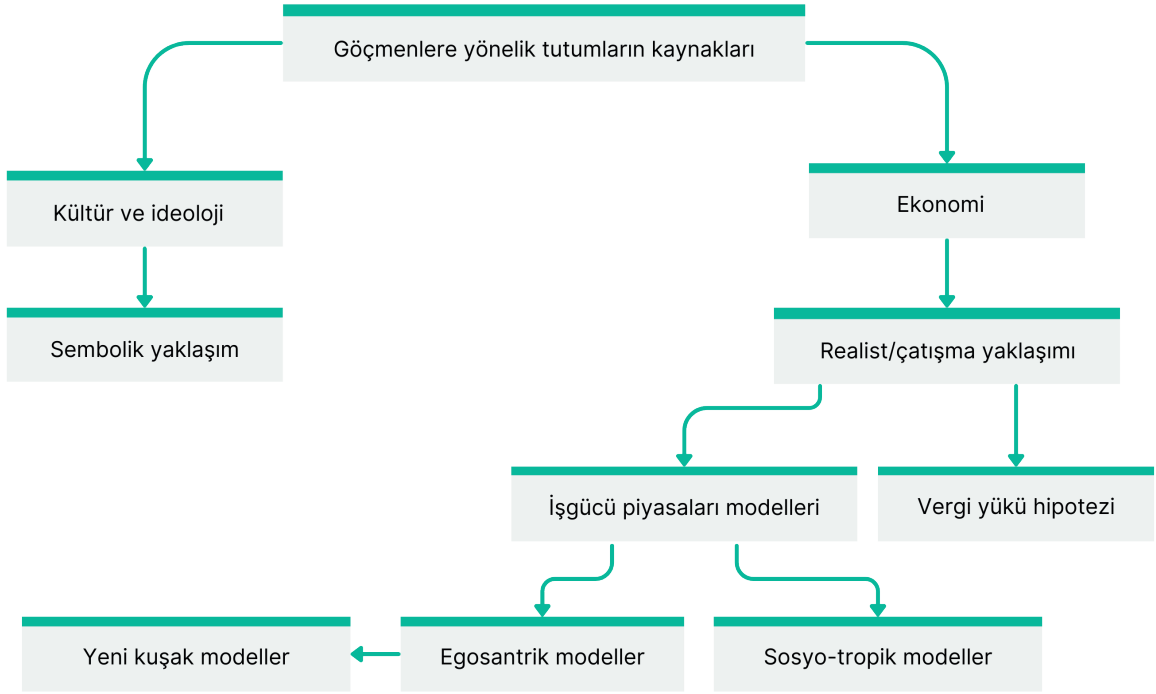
Göçmenlere yönelik tutumların kaynakları

Kültür ve ideoloji

Ekonomi

Sembolik yaklaşım

Realist/çatışma yaklaşımı

İşgücü piyasaları modelleri

Vergi yükü hipotezi

Yeni kuşak modeller

Egosantrik modeller

Sosyo-tropik modeller